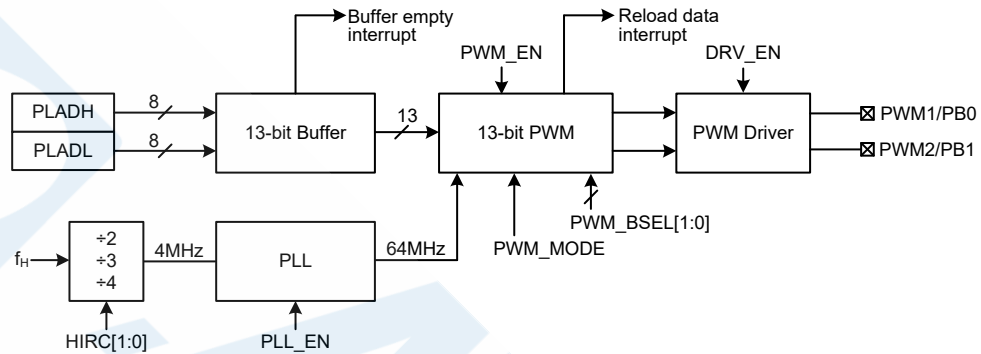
Buffer empty interrupt

Reload data interrupt

PWM_EN

DRV_EN

PLADH

8

PLADL

8

13-bit Buffer

13

13-bit PWM

PWM Driver

PWM1/PB0

PWM2/PB1

PWM_BSEL[1:0]

$f_H$

÷2
÷3
÷4

4MHz

PLL

64MHz

PWM_MODE

HIRC[1:0]

PLL_EN